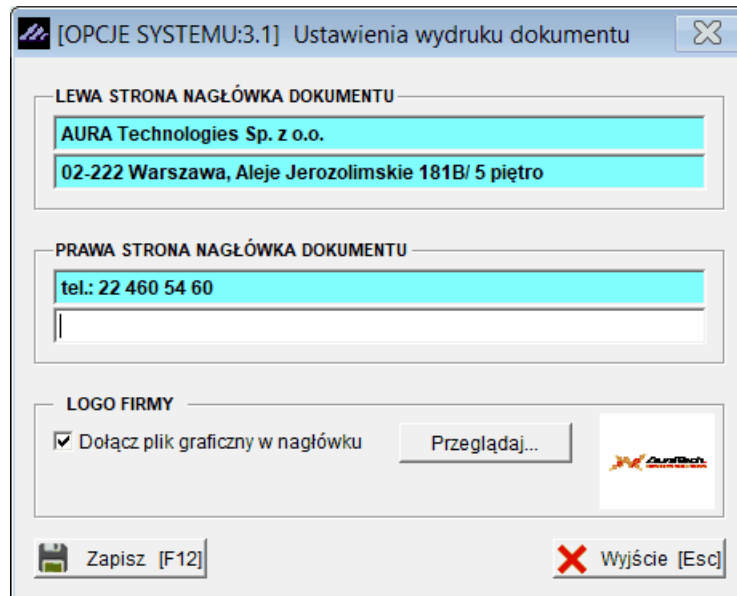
[OPCJE SYSTEMU:3.1] Ustawienia wydruku dokumentu

LEWA STRONA NAGŁÓWKA DOKUMENTU

AURA Technologies Sp. z o.o.

02-222 Warszawa, Aleje Jerozolimskie 181B/ 5 piętro

PRAWA STRONA NAGŁÓWKA DOKUMENTU

tel.: 22 460 54 60

LOGO FIRMY

☑ Dołącz plik graficzny w nagłówku

Przeglądaj...

AuraTech

Zapisz [F12]

Wyjście [Esc]